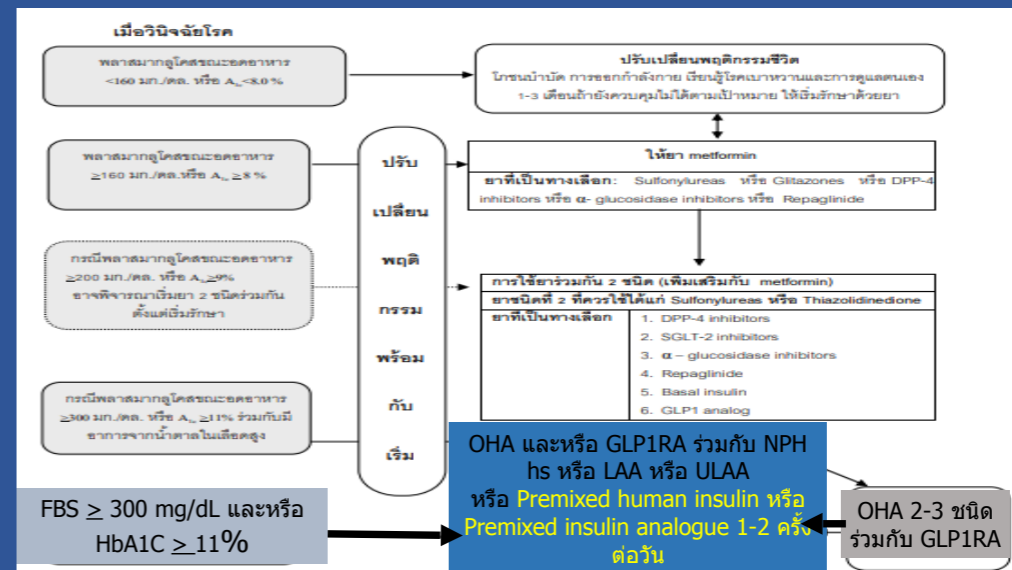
เมื่อวินิจฉัยโรค

พลาสมากลูโคสขณะอดอาหาร <160 มก./ดล. หรือ $A_{1c}$ <8.0 %

ปรับเปลี่ยนพฤติกรรมชีวิต
โภชนบำบัด การออกกำลังกาย เรียนรู้โรคเบาหวานและการดูแลตนเอง 1-3 เดือนถ้ายังควบคุมไม่ได้ตามเป้าหมาย ให้เริ่มรักษาด้วยยา

พลาสมากลูโคสขณะอดอาหาร ≥160 มก./ดล.หรือ $A_{1c}$ ≥8 %

ปรับ
เปลี่ยน
พฤติ
กรรม
พร้อม
กับ
เริ่ม

ให้ยา metformin

ยาที่เป็นทางเลือก: Sulfonylureas หรือ Glitazones หรือ DPP-4 inhibitors หรือ α- glucosidase inhibitors หรือ Repaglinide

กรณีพลาสมากลูโคสขณะอดอาหาร ≥200 มก./ดล. หรือ $A_{1c}$≥9% อาจพิจารณาเริ่มยา 2 ชนิดร่วมกันตั้งแต่เริ่มรักษา

การใช้ยาร่วมกัน 2 ชนิด (เพิ่มเสริมกับ metformin)

ยาชนิดที่ 2 ที่ควรใช้ได้แก่ Sulfonylureas หรือ Thiazolidinedione

| ยาที่เป็นทางเลือก | 1. DPP-4 inhibitors<br>2. SGLT-2 inhibitors<br>3. α – glucosidase inhibitors<br>4. Repaglinide<br>5. Basal insulin<br>6. GLP1 analog |
|---|---|

กรณีพลาสมากลูโคสขณะอดอาหาร ≥300 มก./ดล. หรือ $A_{1c}$ ≥11% ร่วมกับมีอาการจากน้ำตาลในเลือดสูง

OHA และหรือ GLP1RA ร่วมกับ NPH hs หรือ LAA หรือ ULAA หรือ Premixed human insulin หรือ Premixed insulin analogue 1-2 ครั้งต่อวัน

FBS ≥ 300 mg/dL และหรือ HbA1C ≥ 11%

OHA 2-3 ชนิด ร่วมกับ GLP1RA